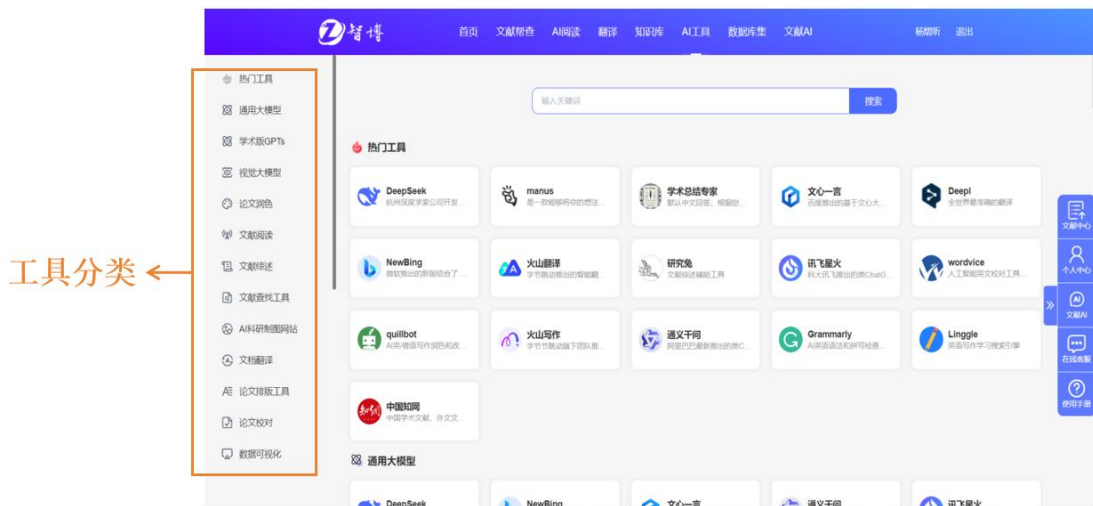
工具分类

智博 首页 文献帮查 AI阅读 翻译 知识库 AI工具 数据库集 文献AI 杨柳昕 退出

热门工具
通用大模型
学术版GPTs
视觉大模型
论文润色
文献阅读
文献综述
文献查找工具
AI科研制图网站
文档翻译
论文排版工具
论文校对
数据可视化

输入关键词 搜索

热门工具

DeepSeek 杭州深度求索公司开发...
manus 是一款能够帮你的想法...
学术总结专家 默认中文回答，根据您...
文心一言 百度推出的基于文心大...
Deepl 全世界最准确的翻译
NewBing 微软推出的新版结合了...
火山翻译 字节跳动推出的智能翻...
研究兔 文献综述辅助工具
讯飞星火 科大讯飞推出的类ChatG...
wordvice 人工智能英文校对工具...
quillbot AI英语写作润色和改...
火山写作 字节跳动旗下团队推...
通义千问 阿里巴巴最新推出的类C...
Grammarly AI英语语法和拼写检查...
Linggle 英语写作学习搜索引擎
中国知网 中国学术文献、外文文...

通用大模型

DeepSeek NewBing 文心一言 通义千问 讯飞星火

文献中心
个人中心
文献AI
在线客服
使用手册